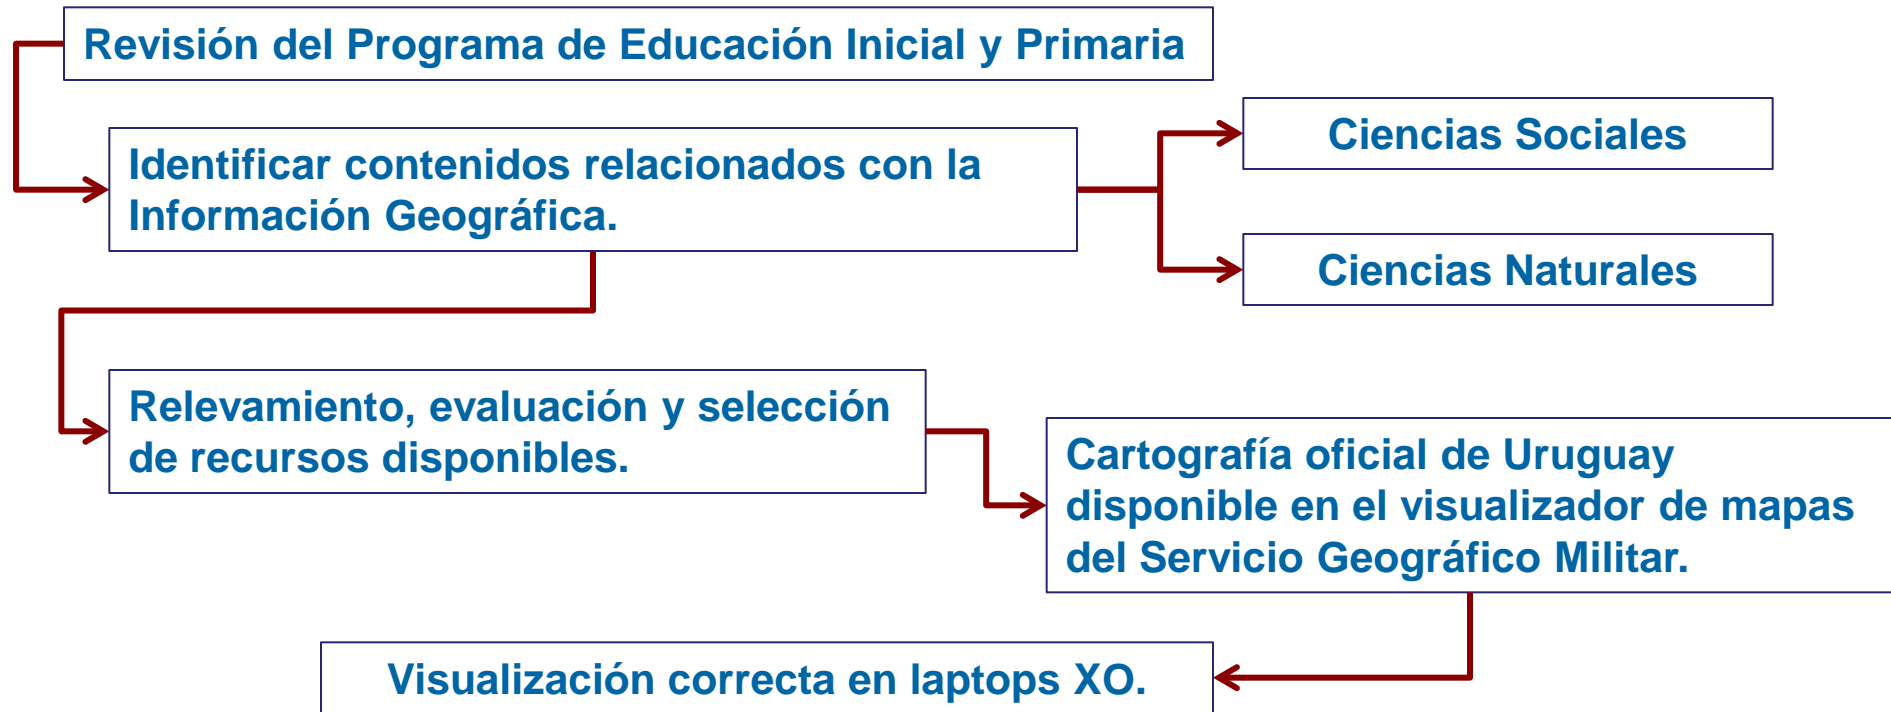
Revisión del Programa de Educación Inicial y Primaria

Identificar contenidos relacionados con la Información Geográfica.

Ciencias Sociales

Ciencias Naturales

Relevamiento, evaluación y selección de recursos disponibles.

Cartografía oficial de Uruguay disponible en el visualizador de mapas del Servicio Geográfico Militar.

Visualización correcta en laptops XO.